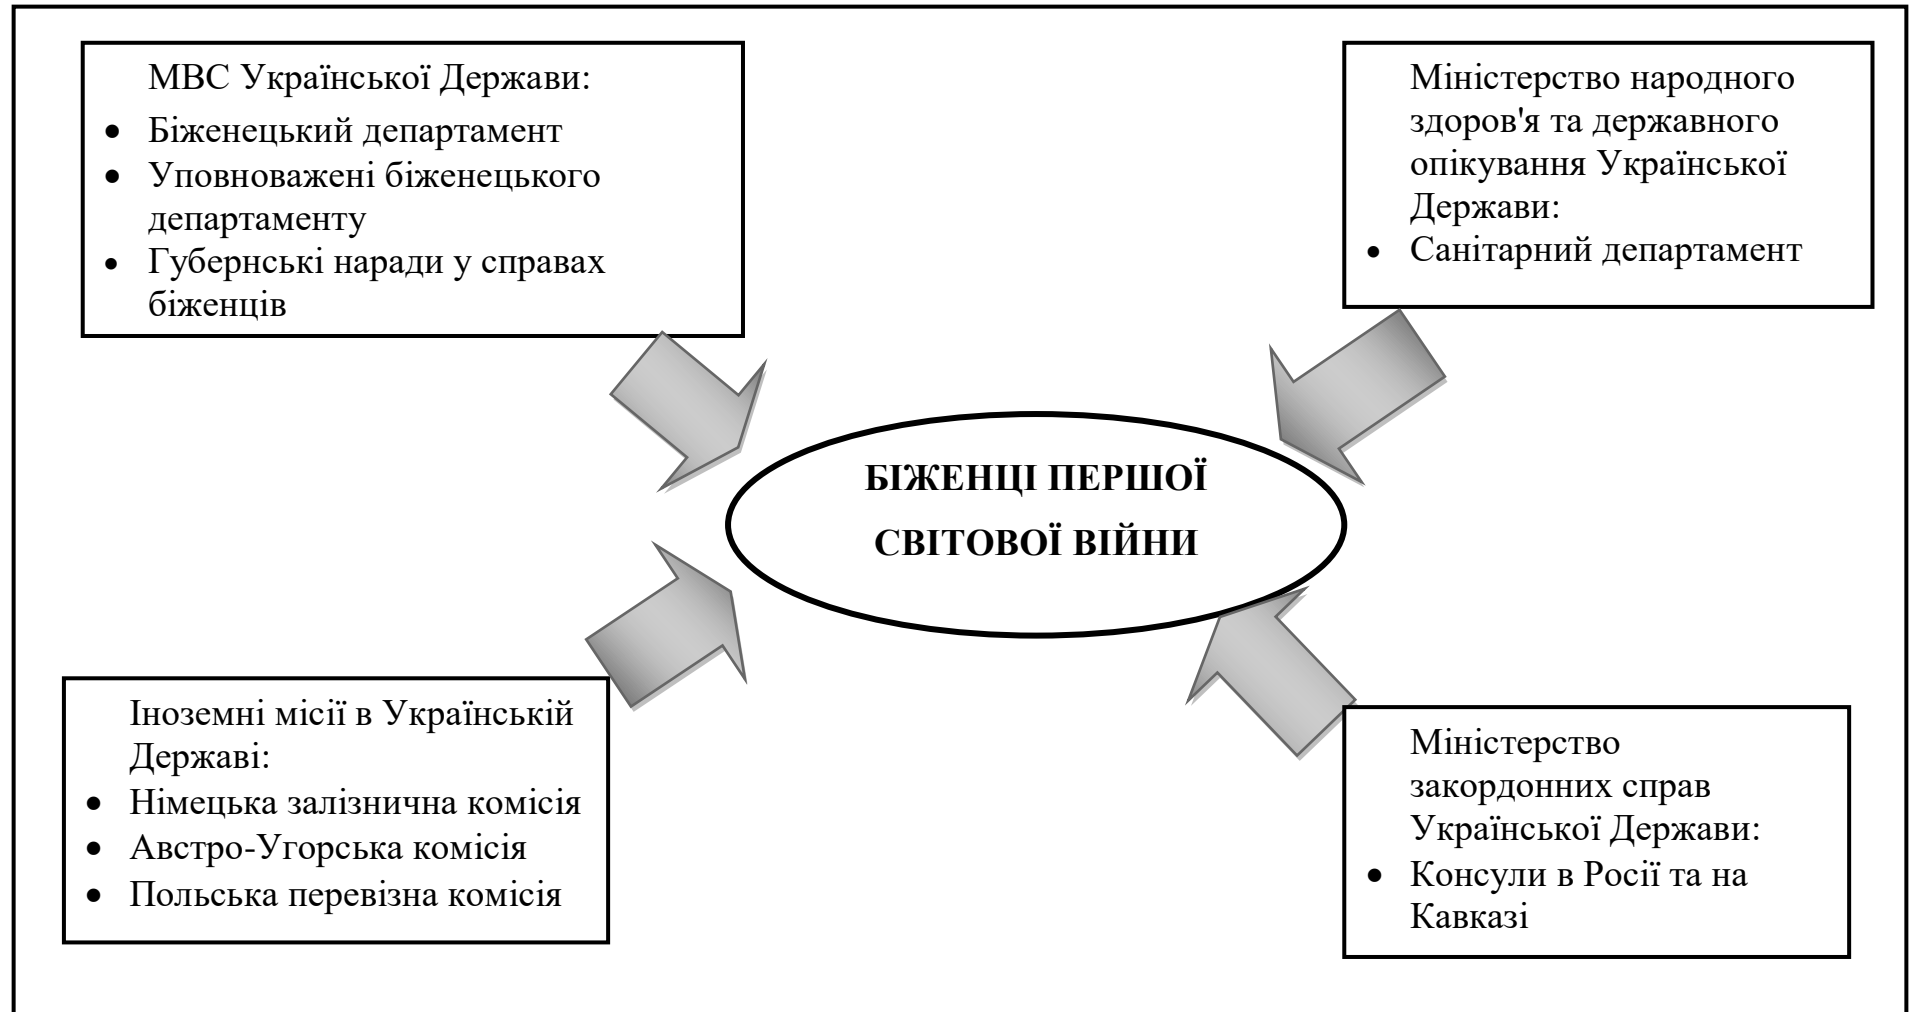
МВС Української Держави:

- Біженецький департамент
- Уповноважені біженецького департаменту
- Губернські наради у справах біженців

Міністерство народного здоров'я та державного опікування Української Держави:

- Санітарний департамент

БІЖЕНЦІ ПЕРШОЇ СВІТОВОЇ ВІЙНИ

Іноземні місії в Українській Державі:

- Німецька залізнична комісія
- Австро-Угорська комісія
- Польська перевізна комісія

Міністерство закордонних справ Української Держави:

- Консули в Росії та на Кавказі